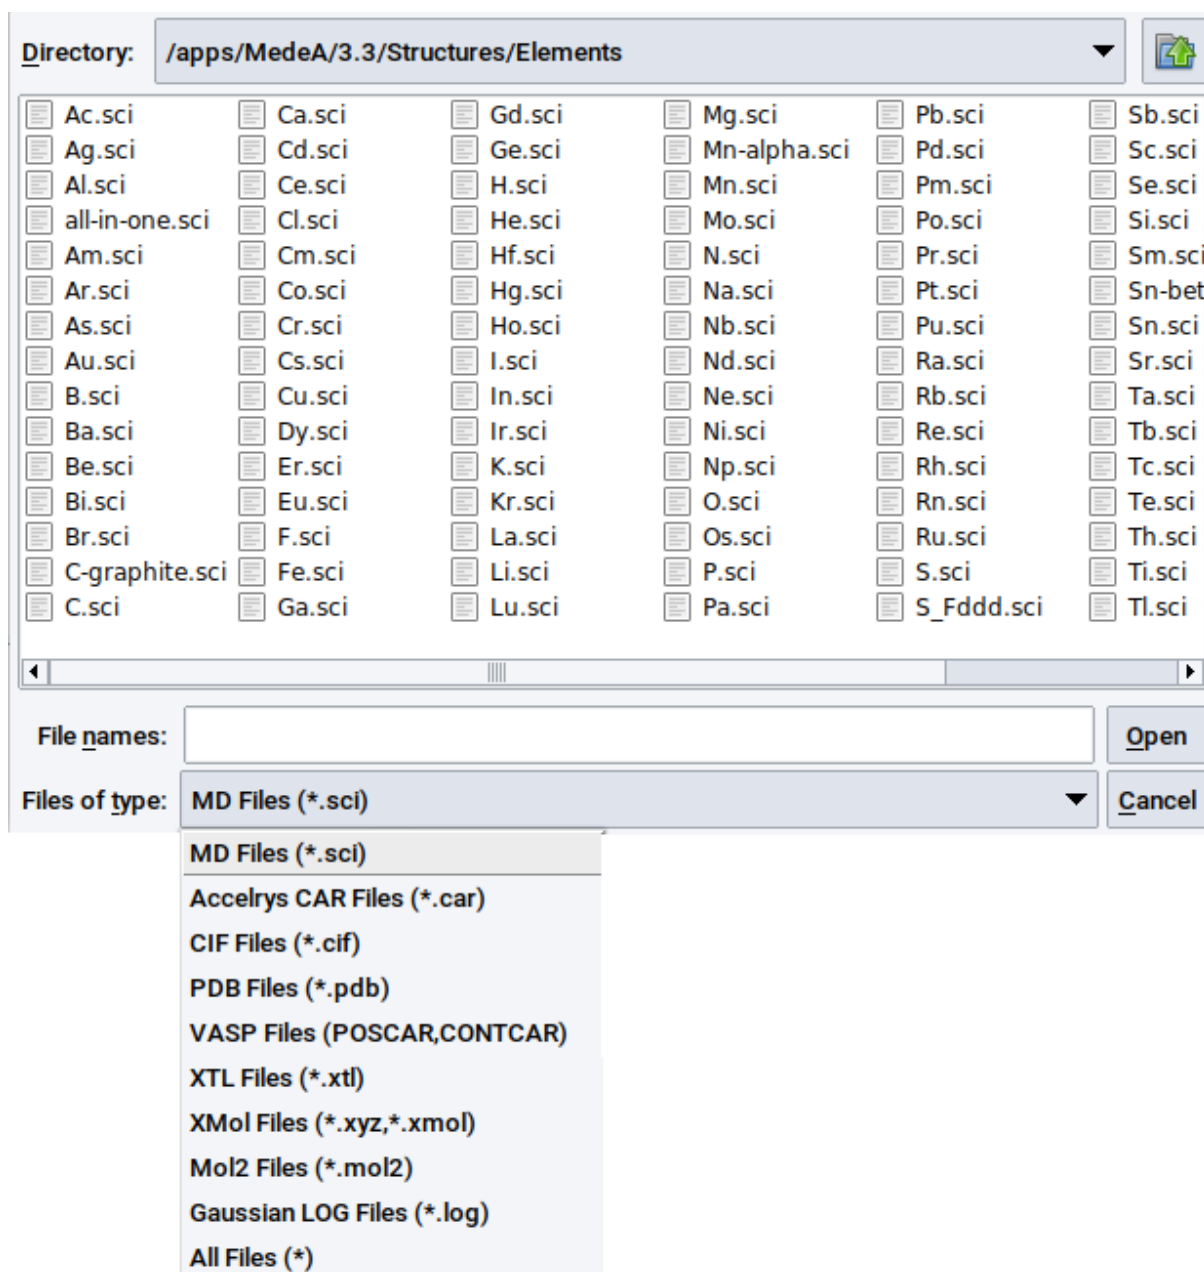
Directory: /apps/MedeA/3.3/Structures/Elements

Ac.sci
Ag.sci
Al.sci
all-in-one.sci
Am.sci
Ar.sci
As.sci
Au.sci
B.sci
Ba.sci
Be.sci
Bi.sci
Br.sci
C-graphite.sci
C.sci

Ca.sci
Cd.sci
Ce.sci
Cl.sci
Cm.sci
Co.sci
Cr.sci
Cs.sci
Cu.sci
Dy.sci
Er.sci
Eu.sci
F.sci
Fe.sci
Ga.sci

Gd.sci
Ge.sci
H.sci
He.sci
Hf.sci
Hg.sci
Ho.sci
I.sci
In.sci
Ir.sci
K.sci
Kr.sci
La.sci
Li.sci
Lu.sci

Mg.sci
Mn-alpha.sci
Mn.sci
Mo.sci
N.sci
Na.sci
Nb.sci
Nd.sci
Ne.sci
Ni.sci
Np.sci
O.sci
Os.sci
P.sci
Pa.sci

Pb.sci
Pd.sci
Pm.sci
Po.sci
Pr.sci
Pt.sci
Pu.sci
Ra.sci
Rb.sci
Re.sci
Rh.sci
Rn.sci
Ru.sci
S.sci
S_Fddd.sci

Sb.sci
Sc.sci
Se.sci
Si.sci
Sm.sci
Sn-bet
Sn.sci
Sr.sci
Ta.sci
Tb.sci
Tc.sci
Te.sci
Th.sci
Ti.sci
Tl.sci

File names:
Open
Files of type: MD Files (*.sci)
Cancel

MD Files (*.sci)
Accelrys CAR Files (*.car)
CIF Files (*.cif)
PDB Files (*.pdb)
VASP Files (POSCAR,CONTCAR)
XTL Files (*.xtl)
XMol Files (*.xyz,*.xmol)
Mol2 Files (*.mol2)
Gaussian LOG Files (*.log)
All Files (*)